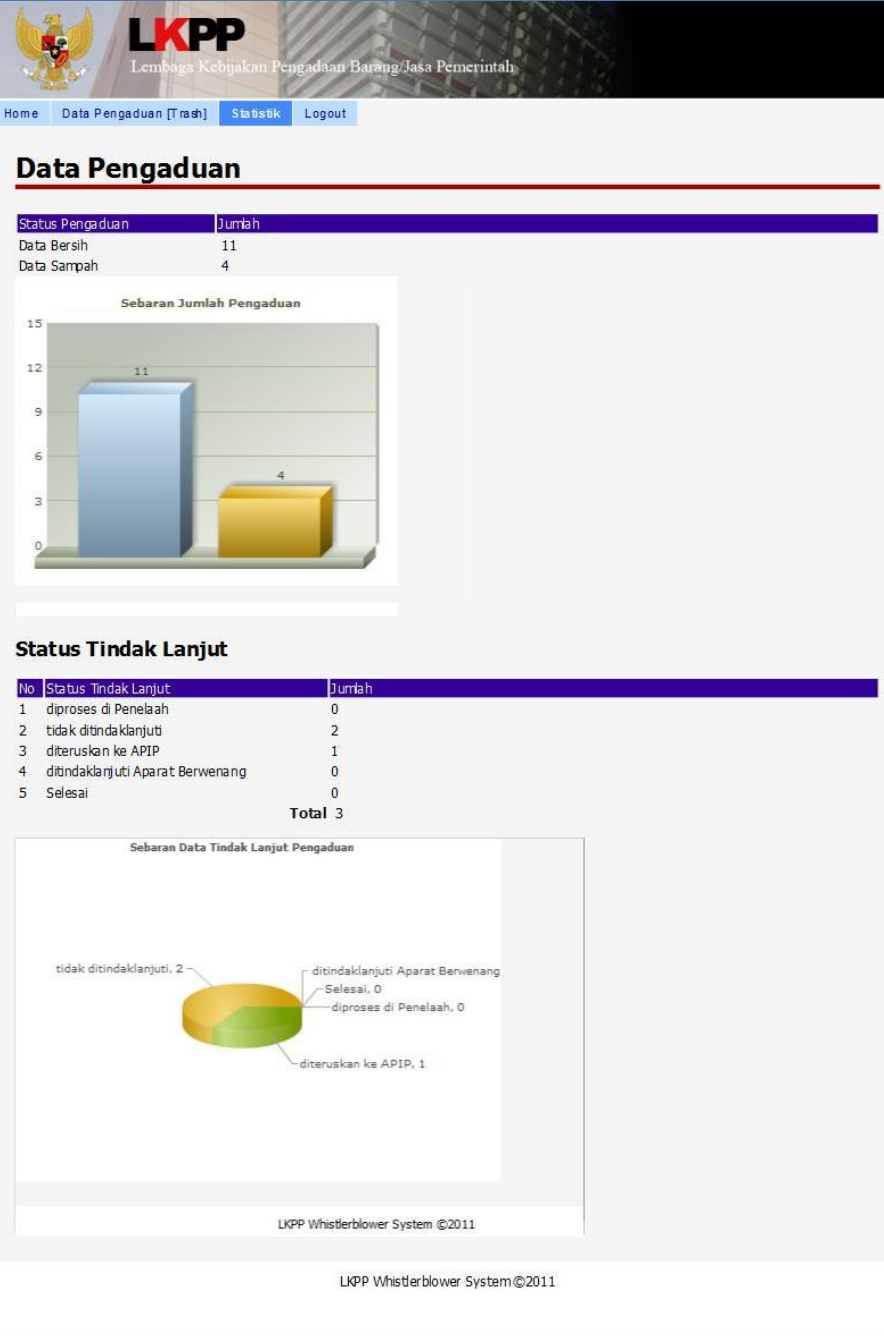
LKPP
Lembaga Kebijakan Pengadaan Barang/Jasa Pemerintah

Home | Data Pengaduan [Trash] | Statistik | Logout

Data Pengaduan

| Status Pengaduan | Jumlah |
|---|---|
| Data Bersih | 11 |
| Data Sampah | 4 |

Sebaran Jumlah Pengaduan

15
12
9
6
3
0
11
4

Status Tindak Lanjut

| No | Status Tindak Lanjut | Jumlah |
|---|---|---|
| 1 | diproses di Penelaah | 0 |
| 2 | tidak ditindaklanjuti | 2 |
| 3 | diteruskan ke APIP | 1 |
| 4 | ditindaklanjuti Aparat Berwenang | 0 |
| 5 | Selesai | 0 |
| | Total | 3 |

Sebaran Data Tindak Lanjut Pengaduan

tidak ditindaklanjuti, 2
ditindaklanjuti Aparat Berwenang
Selesai, 0
diproses di Penelaah, 0
diteruskan ke APIP, 1

LKPP Whistlerblower System ©2011

LKPP Whistlerblower System ©2011